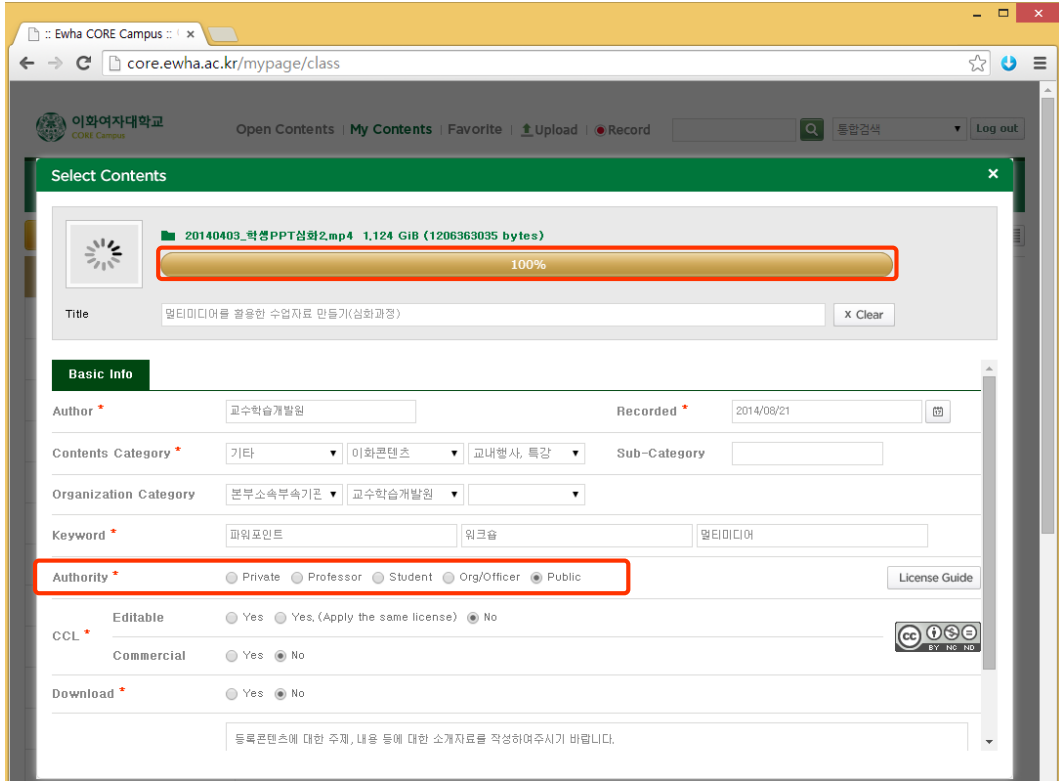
:: Ewha CORE Campus :: ×

core.ewha.ac.kr/mypage/class

이화여자대학교 CORE Campus

Open Contents | My Contents | Favorite | Upload | Record

통합검색

Log out

Select Contents ×

20140403_학생PPT심화2.mp4 1,124 GiB (1206363035 bytes)

100%

Title 멀티미디어를 활용한 수업자료 만들기(심화과정) X Clear

Basic Info

Author * 교수학습개발원

Recorded * 2014/08/21

Contents Category * 기타 이화콘텐츠 교내행사, 특강

Sub-Category

Organization Category 본부소속부속기관 교수학습개발원

Keyword * 파워포인트 워크숍 멀티미디어

Authority * Private Professor Student Org/Officer Public

License Guide

CCL * Editable Yes Yes, (Apply the same license) No

Commercial Yes No

BY NC ND

Download * Yes No

등록콘텐츠에 대한 주제, 내용 등에 대한 소개자료를 작성하여주시기 바랍니다.